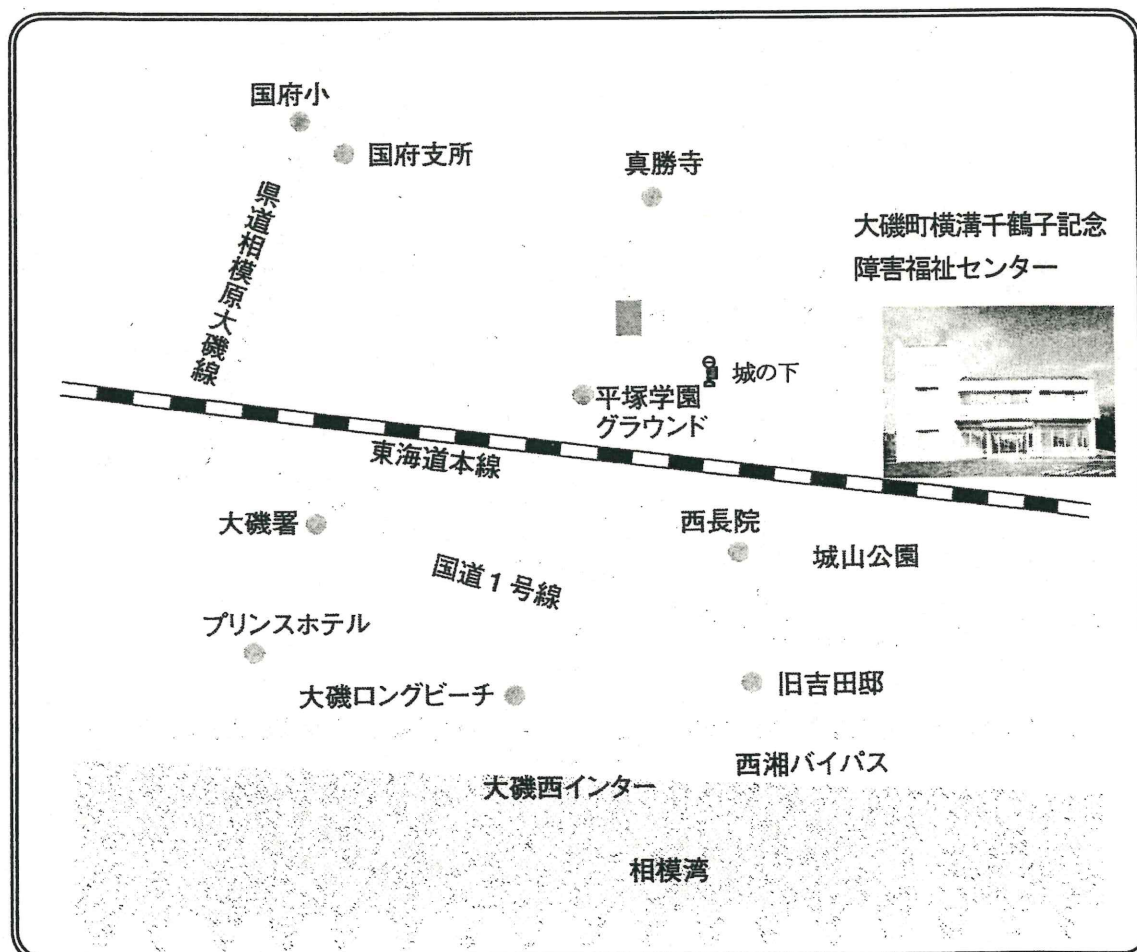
国府小

国府支所

真勝寺

大磯町横溝千鶴子記念
障害福祉センター

県道相模原大磯線

城の下

平塚学園
グラウンド

東海道本線

大磯署

西長院

城山公園

国道1号線

プリンスホテル

大磯ロングビーチ

旧吉田邸

西湘バイパス

大磯西インター

相模湾